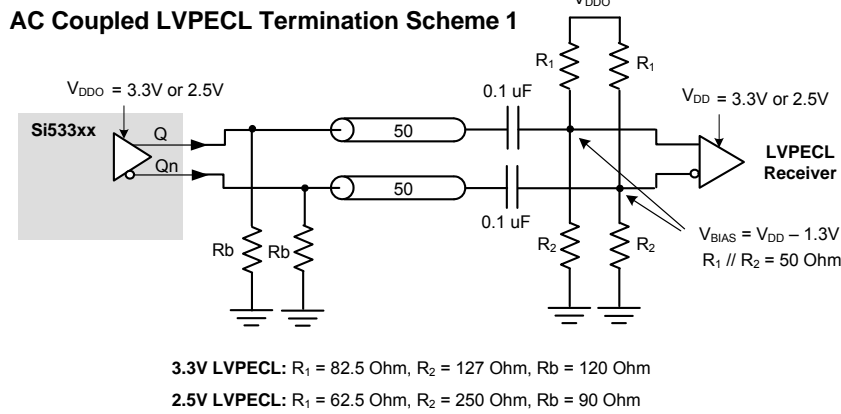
AC Coupled LVPECL Termination Scheme 1

$V_{DDO}$

$V_{DDO}$ = 3.3V or 2.5V

Si533xx

Q

Qn

50

50

0.1 uF

0.1 uF

$R_1$

$R_1$

$R_2$

$R_2$

Rb

Rb

$V_{DD}$ = 3.3V or 2.5V

LVPECL Receiver

$V_{BIAS} = V_{DD} - 1.3V$

$R_1 // R_2$ = 50 Ohm

3.3V LVPECL: $R_1$ = 82.5 Ohm, $R_2$ = 127 Ohm, Rb = 120 Ohm

2.5V LVPECL: $R_1$ = 62.5 Ohm, $R_2$ = 250 Ohm, Rb = 90 Ohm